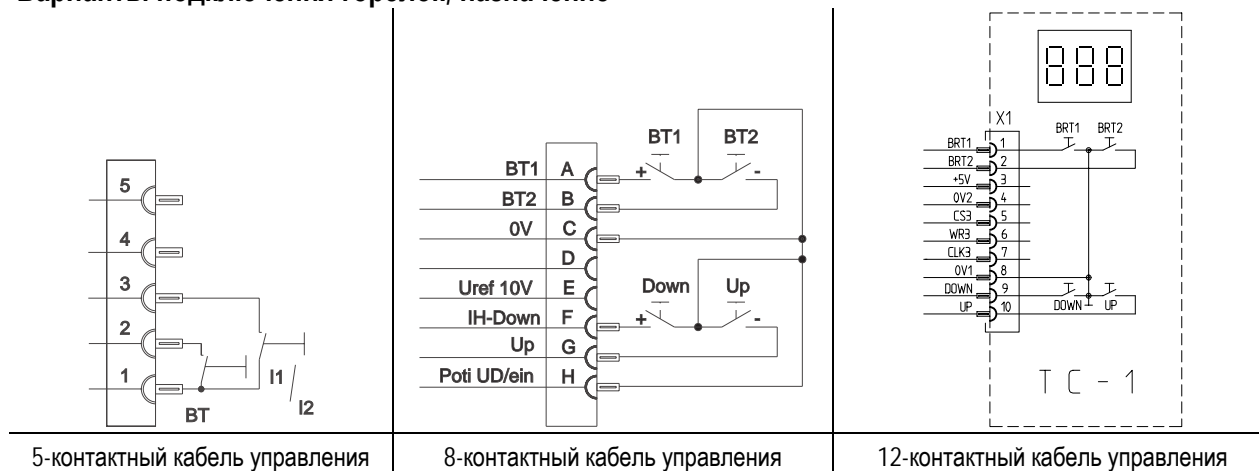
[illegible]

5
4
3
2
1
BT
I1
I2

BT1
BT2
BT1 A
BT2 B
0V C
D
Uref 10V E
IH-Down F
Up G
Poti UD/ein H
+
-
Down
Up
+
-

888
X1
BRT1 BRT2
BRT1 1
BRT2 2
+5V 3
0V2 4
CS3 5
WR3 6
CLK3 7
0V1 8
DOWN 9
UP 10
DOWN UP
T C - 1

| 5-контактный кабель управления | 8-контактный кабель управления | 12-контактный кабель управления |
|---|---|---|